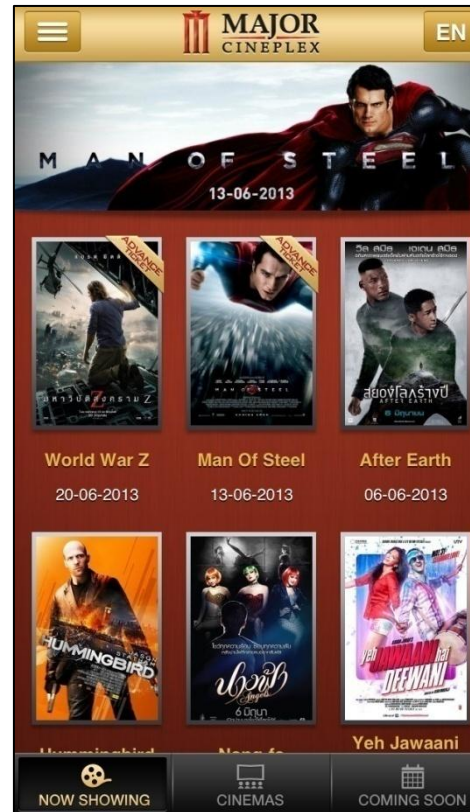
MAJOR CINEPLEX

EN

MAN OF STEEL

13-06-2013

ADVANCE TICKET

ADVANCE TICKET

มหาวิบัติสงคราม Z

สองทุ่มโลกร้างปี

AFTER EARTH

6 มิถุนายน

World War Z

20-06-2013

Man Of Steel

13-06-2013

After Earth

06-06-2013

HUMMINGBIRD

นางฟ้า

6 มิถุนา

Yeh Jawaani Hai Deewani

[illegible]

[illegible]

Yeh Jawaani

NOW SHOWING

CINEMAS

COMING SOON